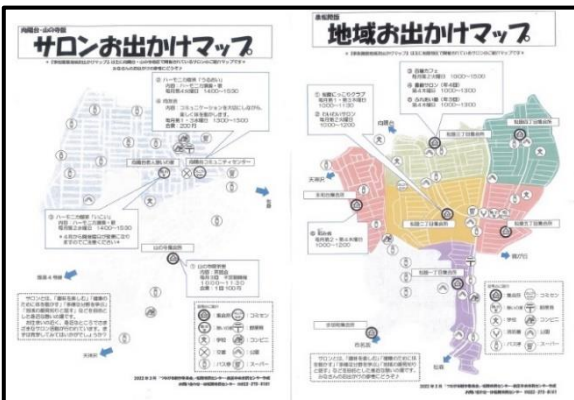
サロンお出かけマップ

地域お出かけマップ

① ハーモニカ健康「うるおい」
② 肉食会
③ ハーモニカ健康「いこい」
④ 山の寺集会所
⑤ 山の寺集会所

① 百歳カフェ
② 喜楽サロン
③ 喜楽カフェ
④ ぶれあい会
⑤ 和顔会

山の寺集会所

集会所　コミセン
郵便局　学校　コンビニ
交番　公園　バス停　スーパー

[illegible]